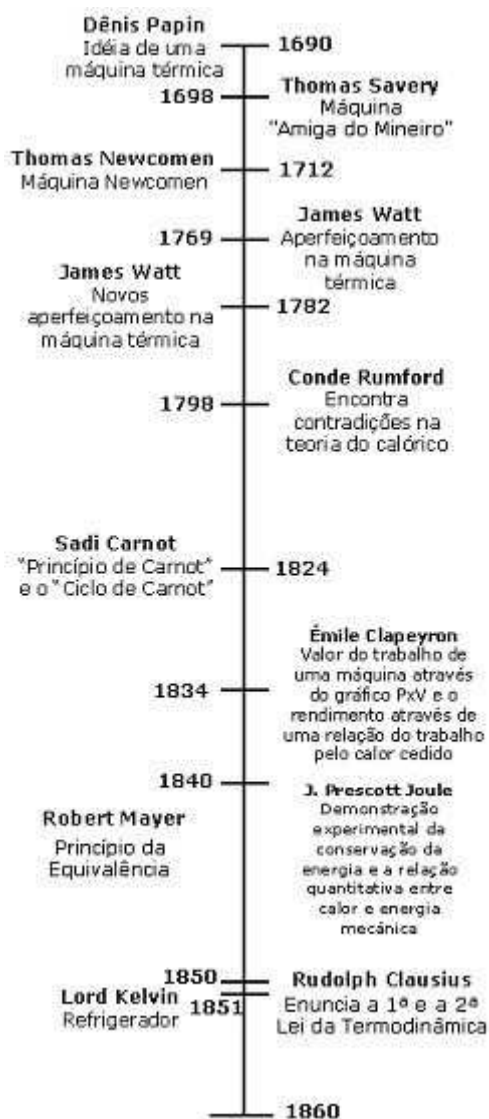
Dênis Papin
Idéia de uma máquina térmica

1690

1698

Thomas Savery
Máquina "Amiga do Mineiro"

Thomas Newcomen
Máquina Newcomen

1712

James Watt
Aperfeiçoamento na máquina térmica

1769

James Watt
Novos aperfeiçoamento na máquina térmica

1782

Conde Rumford
Encontra contradições na teoria do calórico

1798

Sadi Carnot
"Princípio de Carnot" e o "Ciclo de Carnot"

1824

Émile Clapeyron
Valor do trabalho de uma máquina através do gráfico PxV e o rendimento através de uma relação do trabalho pelo calor cedido

1834

1840

J. Prescott Joule
Demonstração experimental da conservação da energia e a relação quantitativa entre calor e energia mecânica

Robert Mayer
Princípio da Equivalência

1850

Rudolph Clausius
Enuncia a 1ª e a 2ª Lei da Termodinâmica

Lord Kelvin
Refrigerador

1851

1860